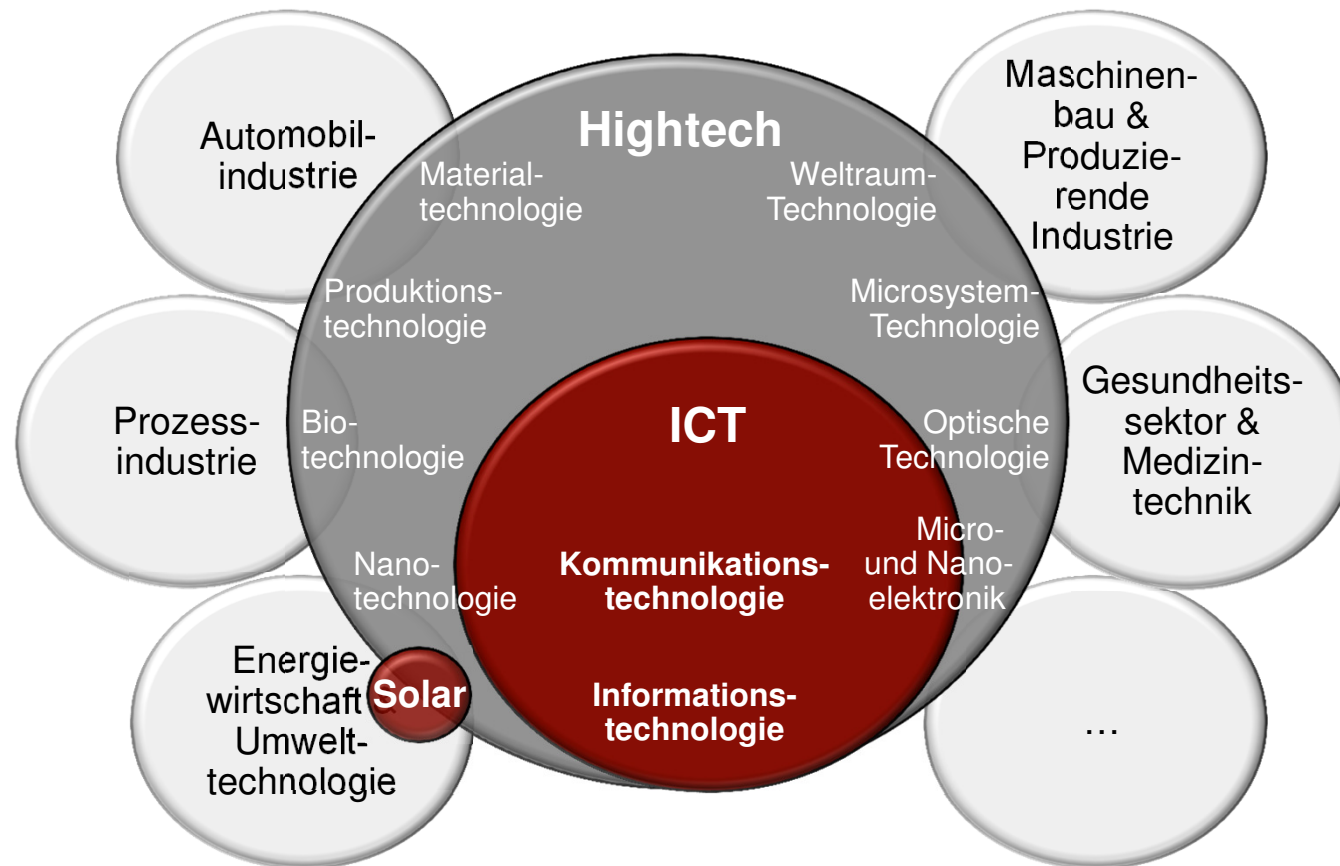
Hightech

Automobilindustrie

Materialtechnologie

Weltraum-Technologie

Maschinenbau & Produzierende Industrie

Produktionstechnologie

Microsystem-Technologie

Prozessindustrie

Biotechnologie

ICT

Optische Technologie

Gesundheitssektor & Medizintechnik

Nanotechnologie

Kommunikationstechnologie

Micro- und Nanoelektronik

Energiewirtschaft Umwelttechnologie

Solar

Informationstechnologie

…